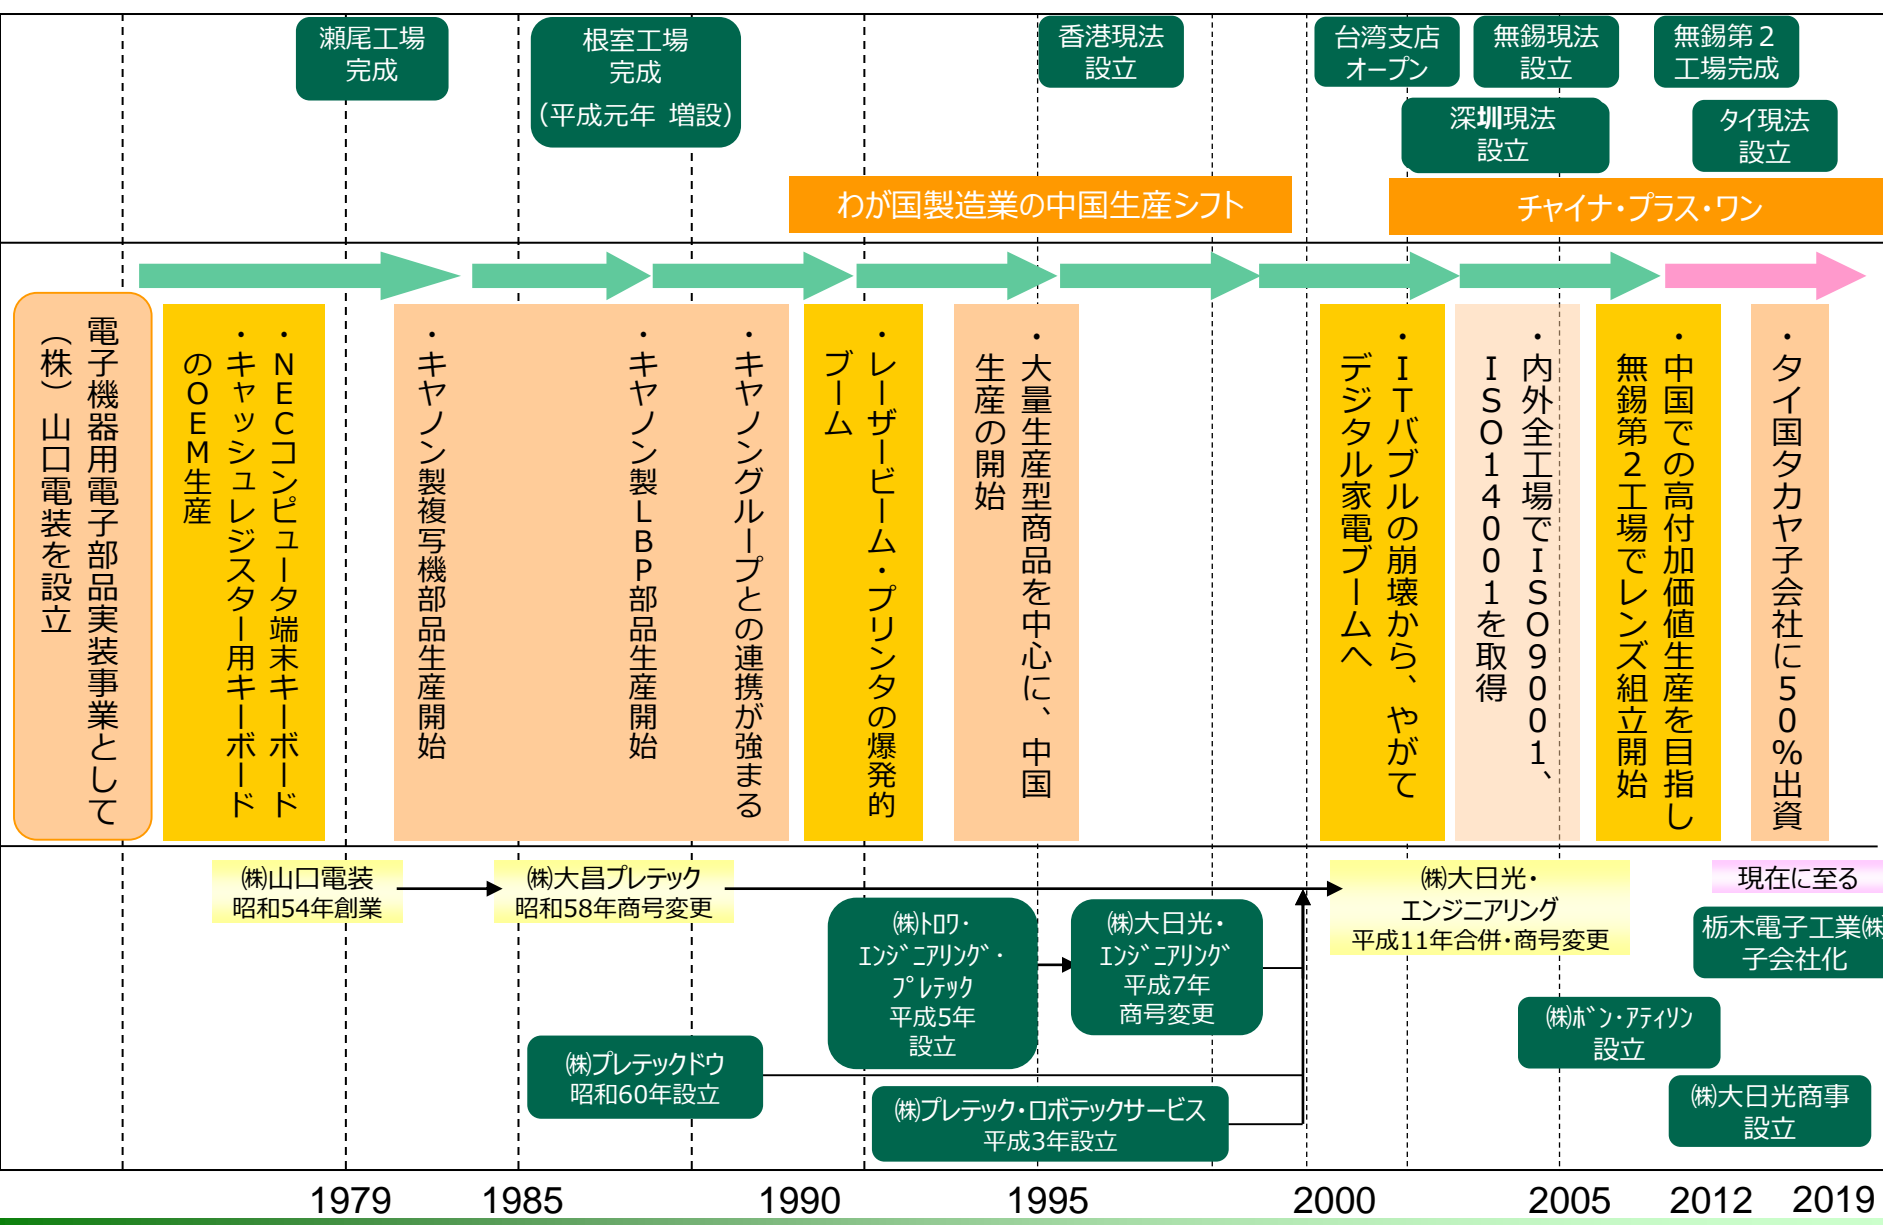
瀬尾工場完成

根室工場完成
（平成元年 増設）

香港現法設立

台湾支店オープン

無錫現法設立

無錫第２工場完成

深圳現法設立

タイ現法設立

わが国製造業の中国生産シフト

チャイナ・プラス・ワン

（株）山口電装を設立

電子機器用電子部品実装事業として

・NECコンピュータ端末キーボード
・キャッシュレジスター用キーボードのOEM生産

・キヤノン製複写機部品生産開始

・キヤノン製LBP部品生産開始

・キヤノングループとの連携が強まる

・レーザービーム・プリンタの爆発的ブーム

・大量生産型商品を中心に、中国生産の開始

・ITバブルの崩壊から、やがてデジタル家電ブームへ

・内外全工場でISO9001、ISO14001を取得

・中国での高付加価値生産を目指し無錫第２工場でレンズ組立開始

・タイ国タカヤ子会社に50%出資

㈱山口電装
昭和54年創業

㈱大昌プレテック
昭和58年商号変更

㈱大日光・エンジニアリング
平成11年合併・商号変更

現在に至る

栃木電子工業㈱
子会社化

㈱トワ・エンジニアリング・プレテック
平成5年設立

㈱大日光・エンジニアリング
平成7年商号変更

㈱ボン・アティリン
設立

㈱プレテックドウ
昭和60年設立

㈱プレテック・ロボテックサービス
平成3年設立

㈱大日光商事
設立

1979 1985 1990 1995 2000 2005 2012 2019